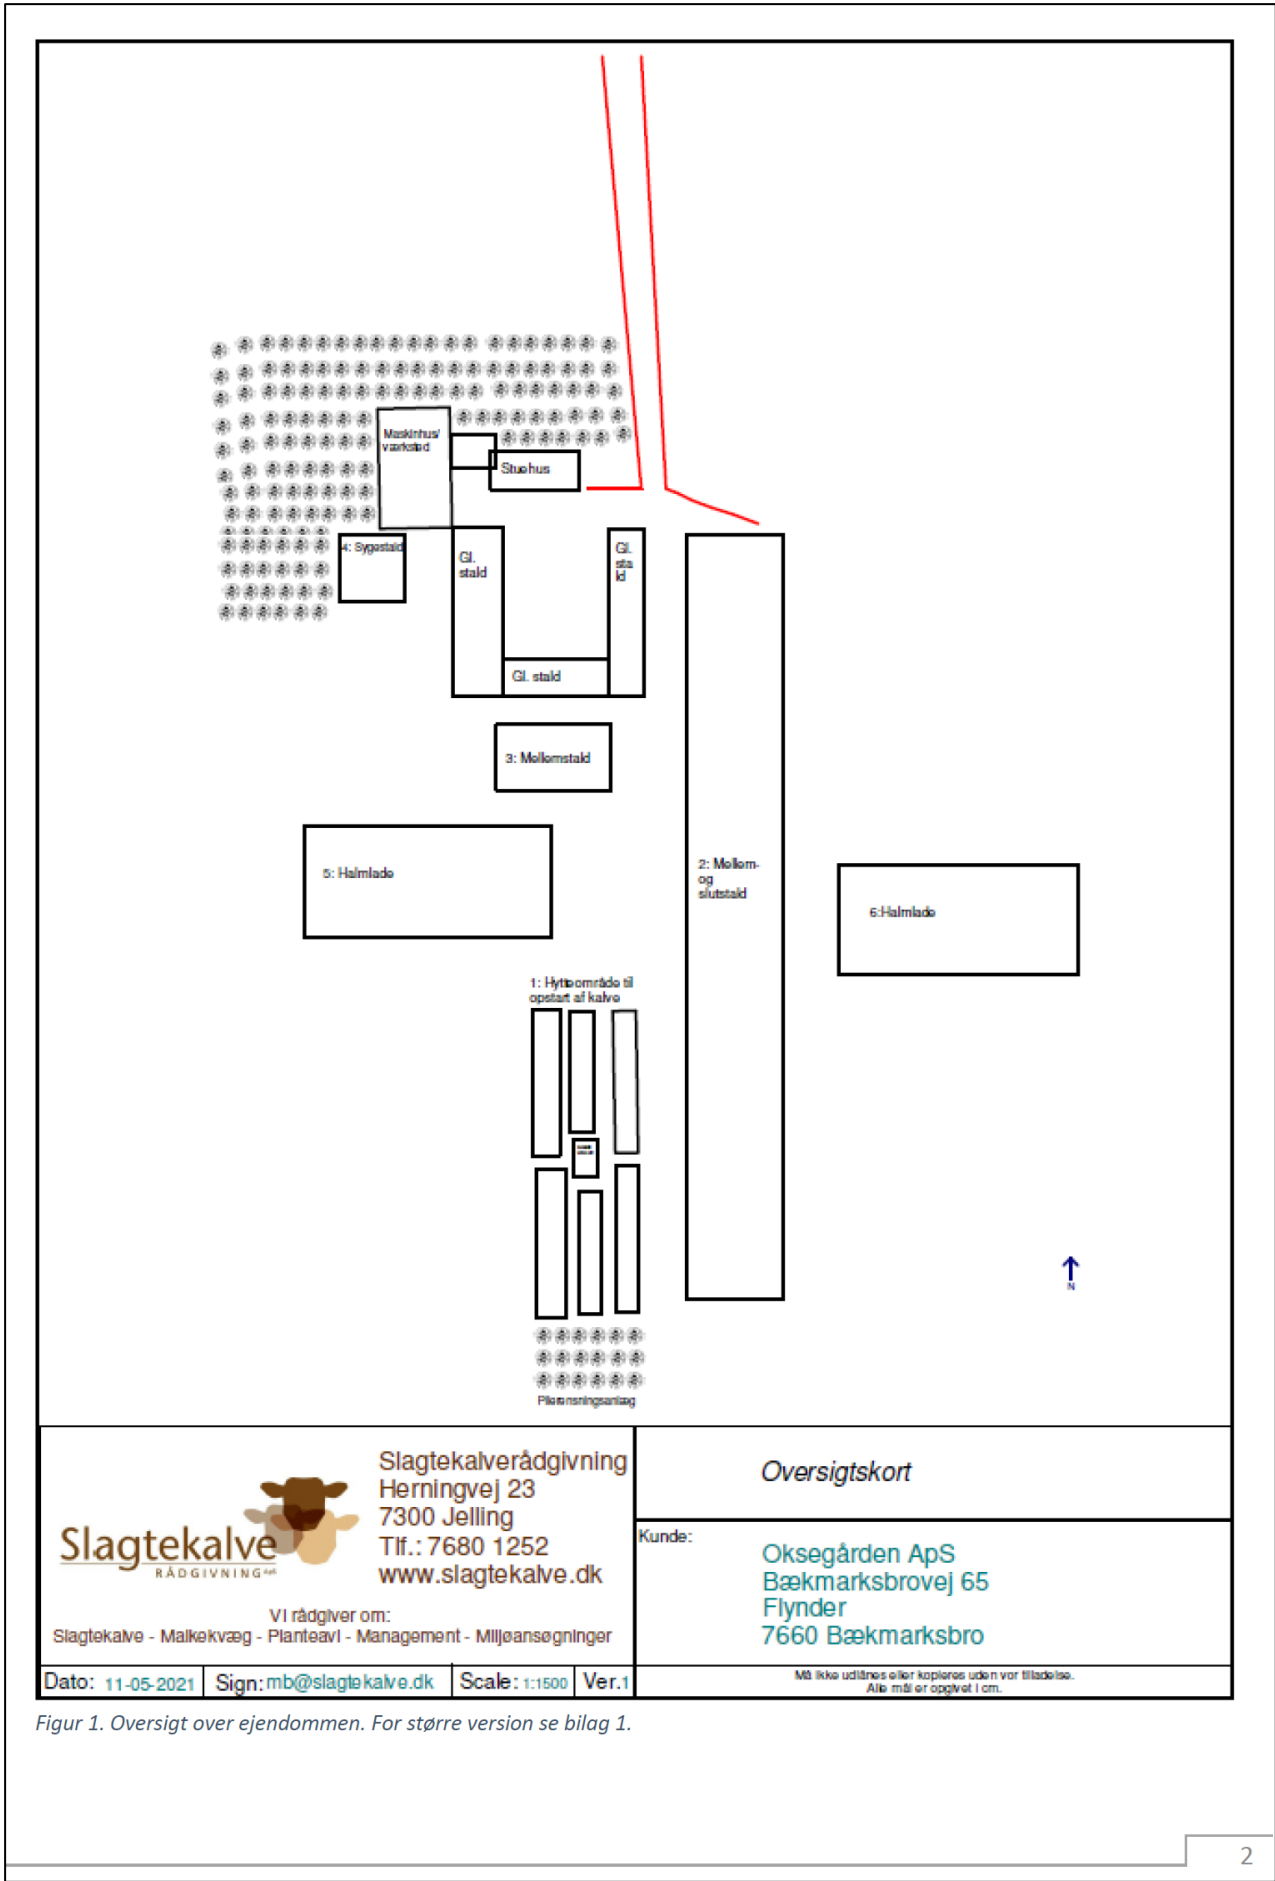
Maskinhus/ værksted

Stuehus

4: Sygestald

Gl. stald

Gl. sta ld

Gl. stald

3: Mellemstald

5: Halmlade

2: Mellem- og slutstald

6:Halmlade

1: Hytteområde til opstart af kalve

Pilerensningsanlæg

N

Slagtekalverådgivning
Herningvej 23
7300 Jelling
Tlf.: 7680 1252
www.slagtekalve.dk

Slagtekalve RÅDGIVNING

Vi rådgiver om:
Slagtekalve - Malkekvæg - Planteavl - Management - Miljøansøgninger

Oversigtskort

Kunde:

Oksegården ApS
Bækmarksbrovej 65
Flynder
7660 Bækmarksbro

| Dato: 11-05-2021 | Sign: mb@slagtekalve.dk | Scale: 1:1500 | Ver.1 | Må ikke udlånes eller kopieres uden vor tilladelse. Alle mål er opgivet i cm. |
|---|---|---|---|---|

Figur 1. Oversigt over ejendommen. For større version se bilag 1.

2